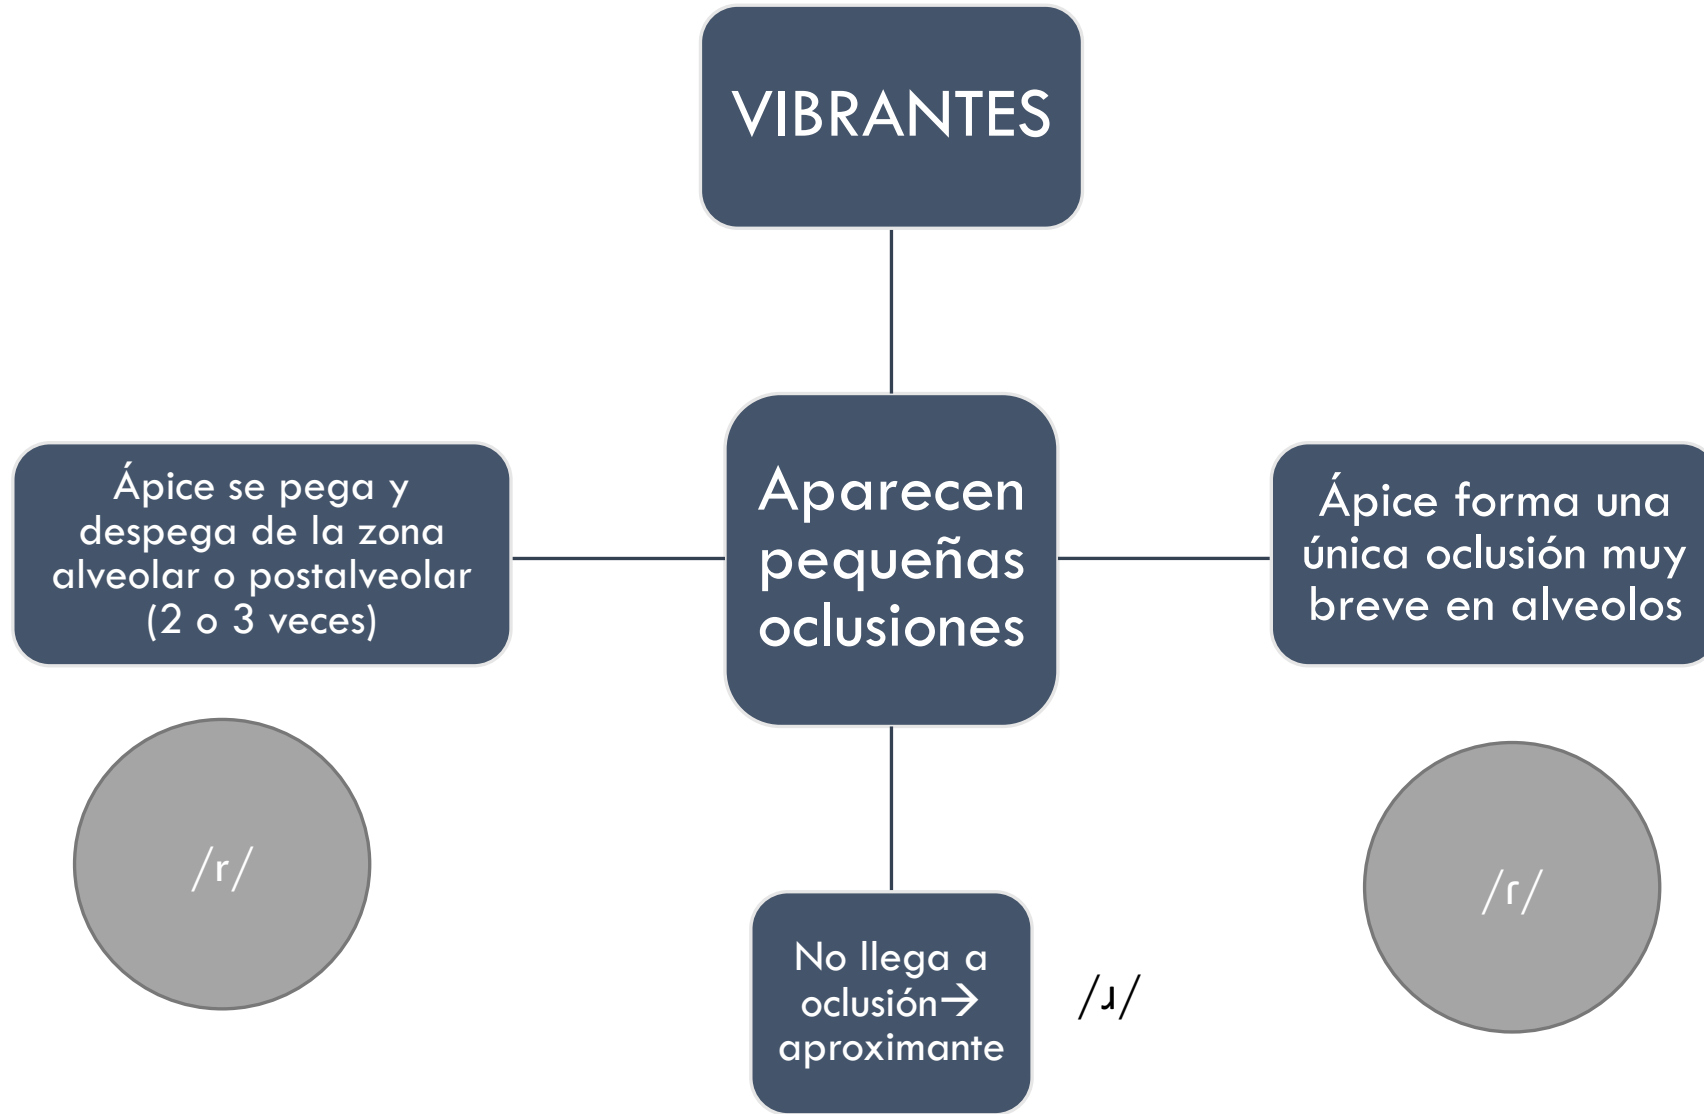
VIBRANTES

Aparecen pequeñas oclusiones

Ápice se pega y despega de la zona alveolar o postalveolar (2 o 3 veces)

Ápice forma una única oclusión muy breve en alveolos

/r/

/ɾ/

No llega a oclusión→ aproximante

/ɹ/